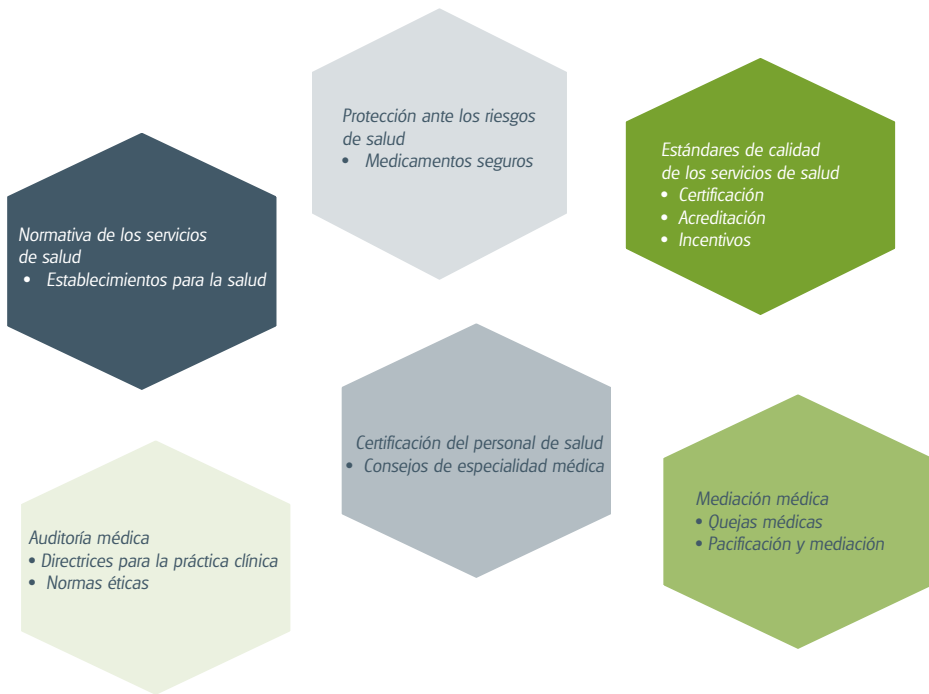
Protección ante los riesgos de salud
• Medicamentos seguros

Estándares de calidad de los servicios de salud
• Certificación
• Acreditación
• Incentivos

Normativa de los servicios de salud
• Establecimientos para la salud

Certificación del personal de salud
• Consejos de especialidad médica

Auditoría médica
• Directrices para la práctica clínica
• Normas éticas

Mediación médica
• Quejas médicas
• Pacificación y mediación